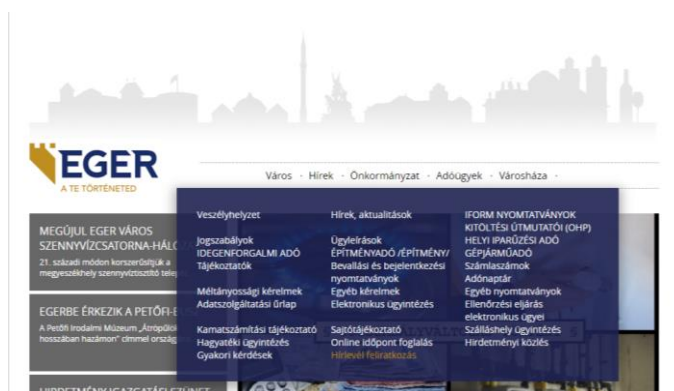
EGER
A TE TÖRTÉNETED

Város · Hírek · Önkormányzat · Adóügyek · Városháza ·

MEGÚJUL EGER VÁROS SZENNYVÍZCSATORNA-HÁLÓ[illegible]
21. századi módon korszerűsítjük a megyeszékhely szennyvíztisztító tele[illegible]

EGERBE ÉRKEZIK A PETŐFI-E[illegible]
A Petőfi Irodalmi Múzeum „Átröpülök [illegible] hosszában hazámon” címmel ország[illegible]

HIRDETMÉNY IGAZGATÁSI SZÜNET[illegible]

Veszélyhelyzet

Jogszabályok
IDEGENFORGALMI ADÓ
Tájékoztatók

Méltányossági kérelmek
Adatszolgáltatási űrlap

Kamatszámítási tájékoztató
Hagyatéki ügyintézés
Gyakori kérdések

Hírek, aktualitások

Ügyleírások
ÉPÍTMÉNYADÓ /ÉPÍTMÉNY/
Bevallási és bejelentkezési nyomtatványok
Egyéb kérelmek
Elektronikus ügyintézés

Sajtótájékoztató
Online időpont foglalás
Hírlevél feliratkozás

IFORM NYOMTATVÁNYOK KITÖLTÉSI ÚTMUTATÓI (OHP)
HELYI IPARŰZÉSI ADÓ
GÉPJÁRMŰADÓ
Számlaszámok
Adónaptár
Egyéb nyomtatványok
Ellenőrzési eljárás
elektronikus ügyei
Szálláshely ügyintézés
Hirdetményi közlés